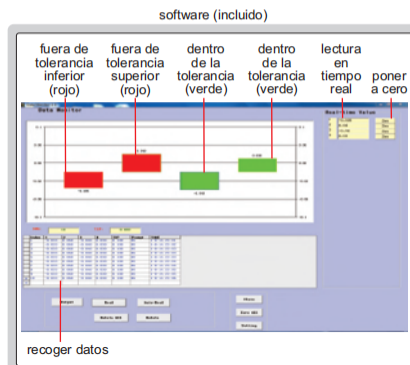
software (incluido)

fuera de tolerancia inferior (rojo)

fuera de tolerancia superior (rojo)

dentro de la tolerancia (verde)

dentro de la tolerancia (verde)

lectura en tiempo real

poner a cero

Data Monitor

Real-time Value

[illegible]

recoger datos